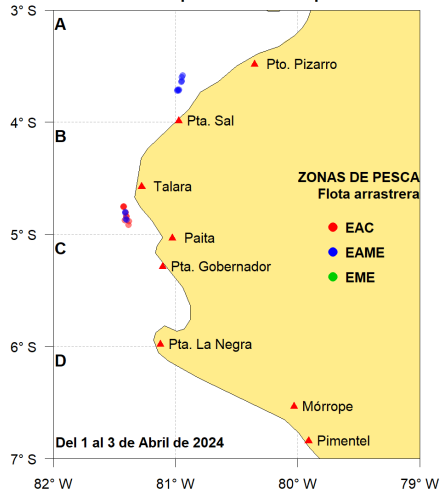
3° S
A
Pto. Pizarro
4° S
B
Pta. Sal
Talara
ZONAS DE PESCA
Flota arrastrera
5° S
C
Paita
EAC
EAME
Pta. Gobernador
EME
6° S
D
Pta. La Negra
Mórrope
Del 1 al 3 de Abril de 2024
Pimentel
7° S
82° W
81° W
80° W
79° W